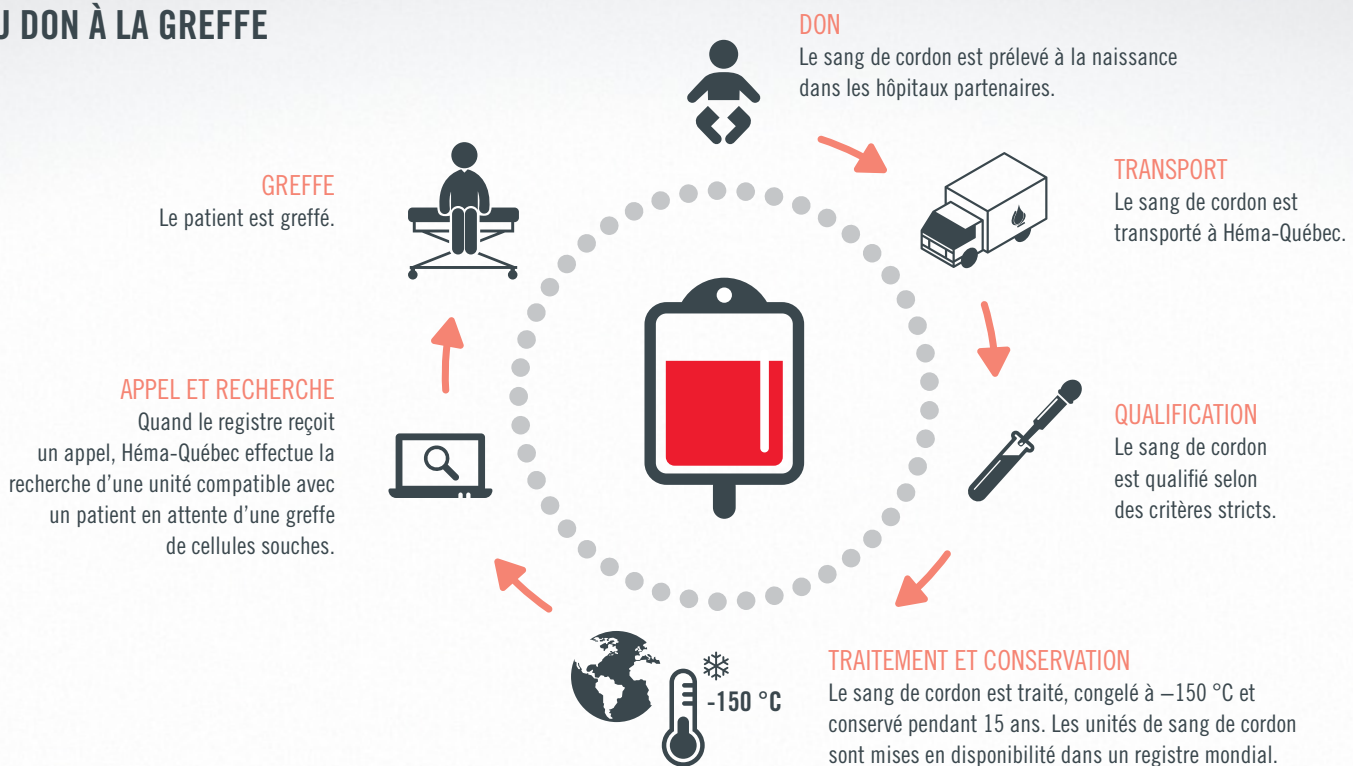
U DON À LA GREFFE

DON
Le sang de cordon est prélevé à la naissance dans les hôpitaux partenaires.

TRANSPORT
Le sang de cordon est transporté à Héma-Québec.

QUALIFICATION
Le sang de cordon est qualifié selon des critères stricts.

TRAITEMENT ET CONSERVATION
Le sang de cordon est traité, congelé à –150 °C et conservé pendant 15 ans. Les unités de sang de cordon sont mises en disponibilité dans un registre mondial.

-150 °C

APPEL ET RECHERCHE
Quand le registre reçoit un appel, Héma-Québec effectue la recherche d'une unité compatible avec un patient en attente d'une greffe de cellules souches.

GREFFE
Le patient est greffé.